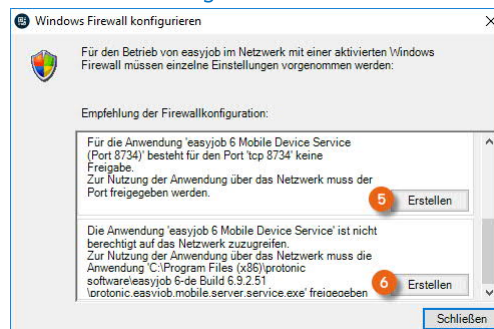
Windows Firewall konfigurieren

Für den Betrieb von easyjob im Netzwerk mit einer aktivierten Windows Firewall müssen einzelne Einstellungen vorgenommen werden:

Empfehlung der Firewallkonfiguration:

Für die Anwendung 'easyjob 6 Mobile Device Service (Port 8734)' besteht für den Port 'tcp 8734' keine Freigabe.
Zur Nutzung der Anwendung über das Netzwerk muss der Port freigegeben werden.

5

Erstellen

Die Anwendung 'easyjob 6 Mobile Device Service' ist nicht berechtigt auf das Netzwerk zuzugreifen.
Zur Nutzung der Anwendung über das Netzwerk muss die Anwendung 'C:\Program Files (x86)\protonic software\easyjob 6-de Build 6.9.2.51 \protonic.easyjob.mobile.server.service.exe' freigegeben

6

Erstellen

Schließen